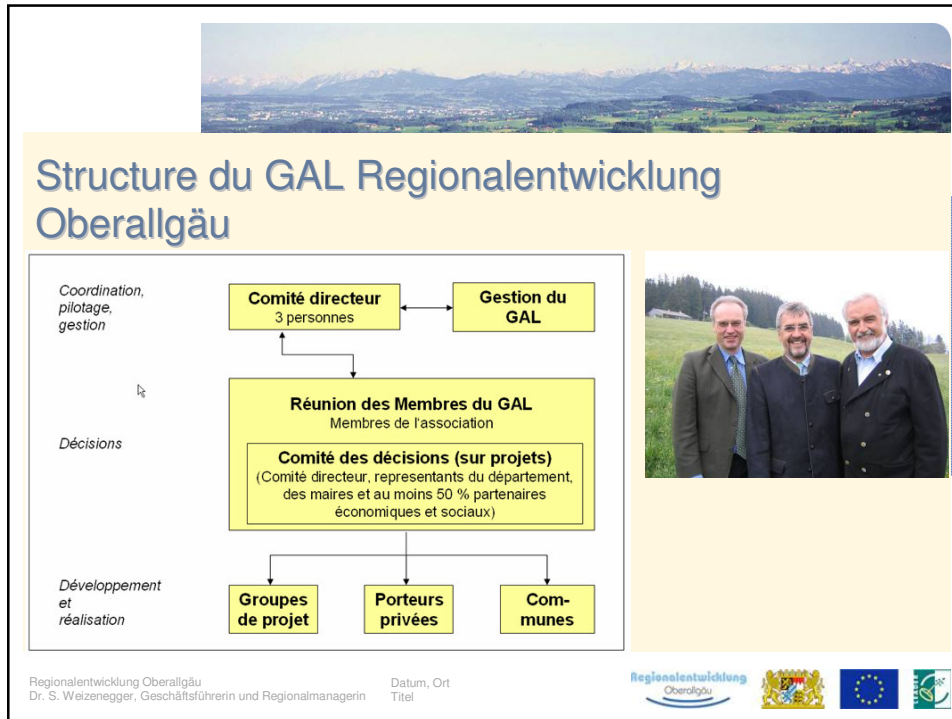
Structure du GAL Regionalentwicklung Oberallgäu

Coordination, pilotage, gestion

Comité directeur
3 personnes

Gestion du GAL

Décisions

Réunion des Membres du GAL
Membres de l'association

Comité des décisions (sur projets)
(Comité directeur, representants du département, des maires et au moins 50 % partenaires économiques et sociaux)

Développement et réalisation

Groupes de projet

Porteurs privées

Communes

Regionalentwicklung Oberallgäu
Dr. S. Weizenegger, Geschäftsführerin und Regionalmanagerin

Datum, Ort
Titel

Regionalentwicklung Oberallgäu